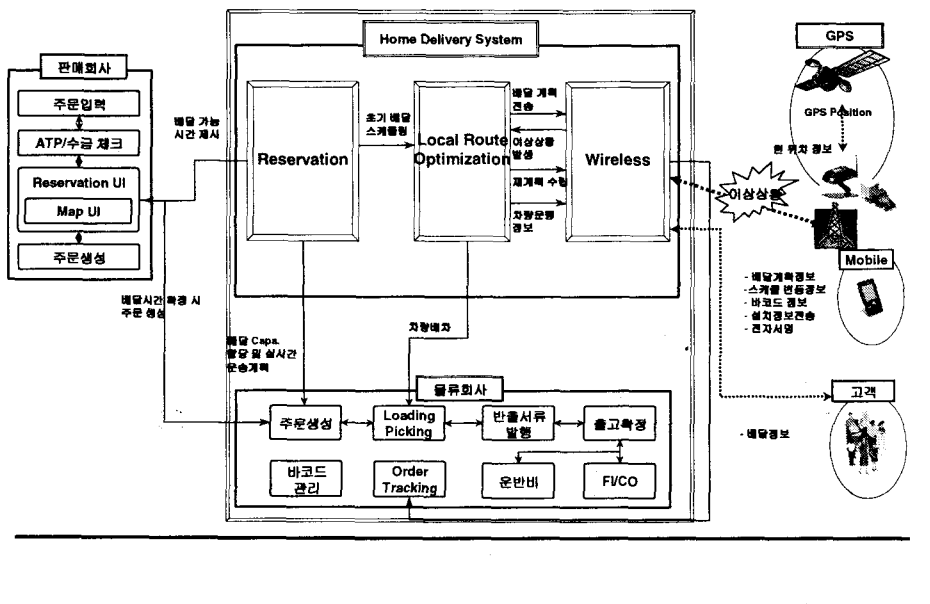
Home Delivery System

판매회사
주문입력
ATP/수금 체크
Reservation UI
Map UI
주문생성

배달 가능 시간 제시
Reservation
초기 배달 스케쥴링
Local Route Optimization
배달 계획 전송
이상상황 발생
재계획 수립
차량운행 정보
Wireless

GPS
GPS Position
현 위치 정보
이상상황
Mobile
- 배달계획정보
- 스케쥴 변동정보
- 바코드 정보
- 설치정보전송
- 전자서명

배달시간 확정 시 주문 생성
배달 Capa. 할당 및 실시간 운송계획
차량배차

물류회사
주문생성
Loading Picking
반출서류 발행
출고확정
바코드 관리
Order Tracking
운반비
FI/CO

고객
- 배달정보